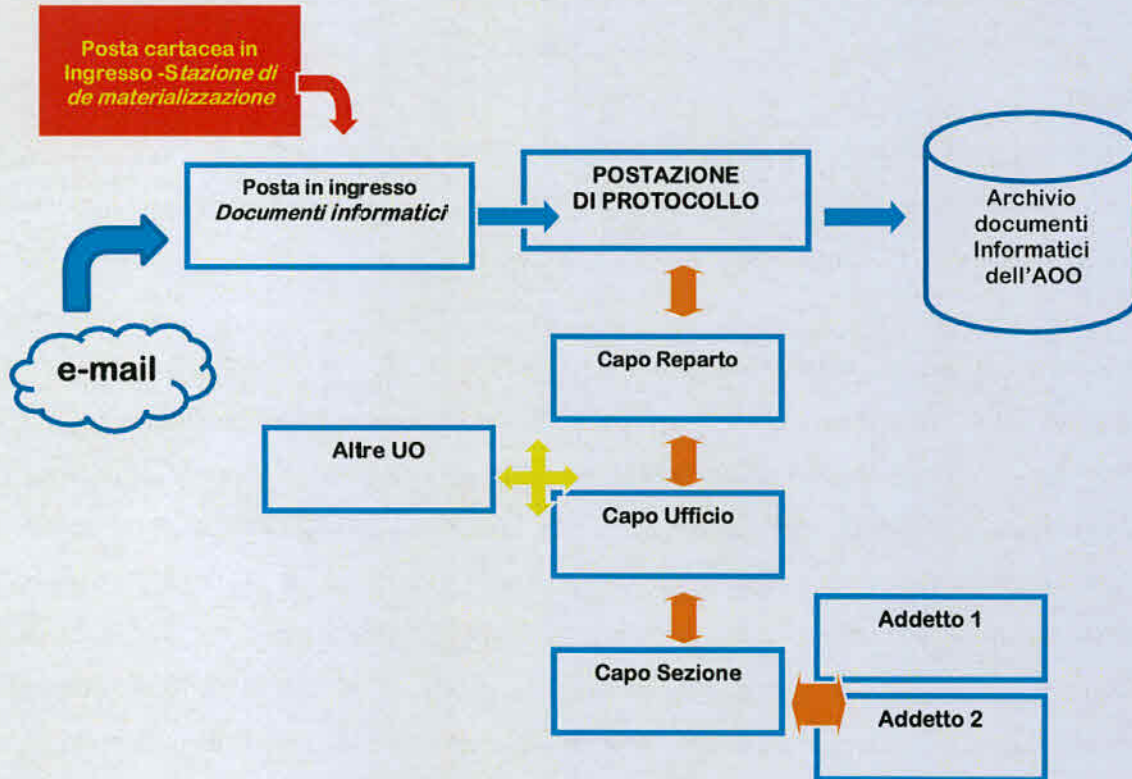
Posta cartacea in ingresso -Stazione di de materializzazione

Posta in ingresso
Documenti informatici

POSTAZIONE DI PROTOCOLLO

Archivio documenti Informatici dell'AOO

e-mail

Capo Reparto

Altre UO

Capo Ufficio

Addetto 1

Capo Sezione

Addetto 2